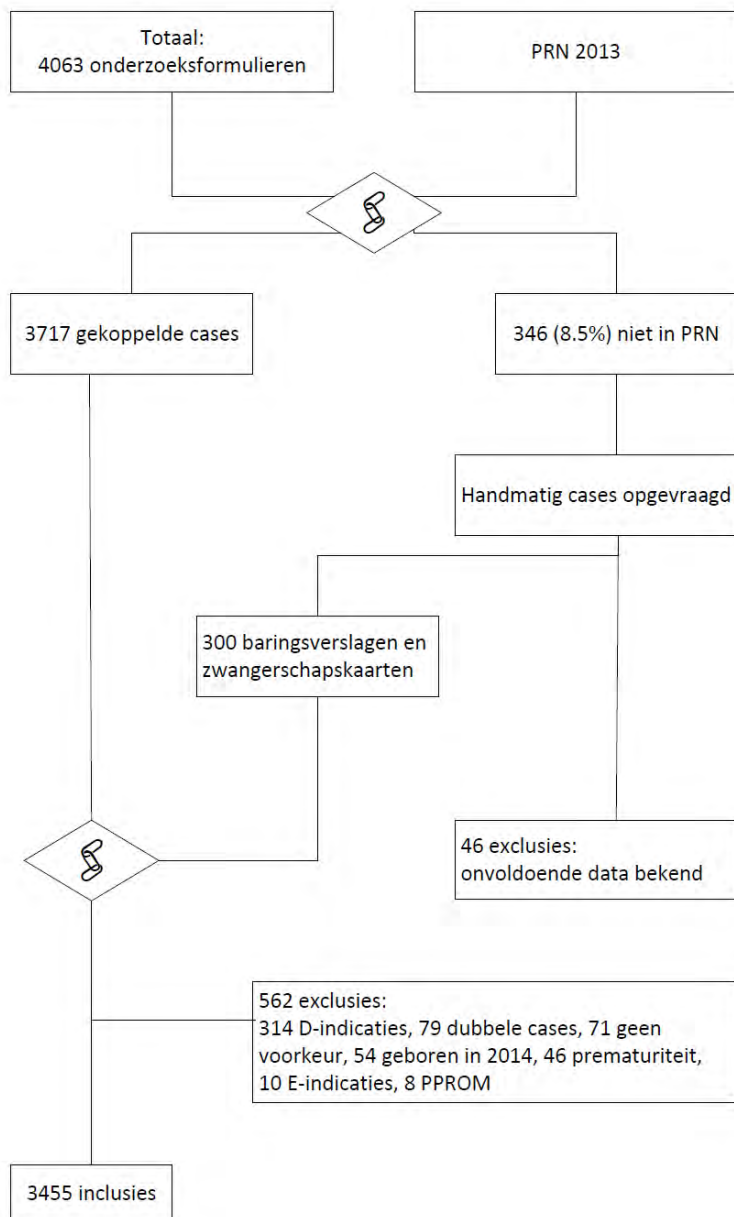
Totaal:
4063 onderzoeksformulieren

PRN 2013

3717 gekoppelde cases

346 (8.5%) niet in PRN

Handmatig cases opgevraagd

300 baringsverslagen en zwangerschapskaarten

46 exclusies:
onvoldoende data bekend

562 exclusies:
314 D-indicaties, 79 dubbele cases, 71 geen voorkeur, 54 geboren in 2014, 46 prematuriteit, 10 E-indicaties, 8 PPROM

3455 inclusies